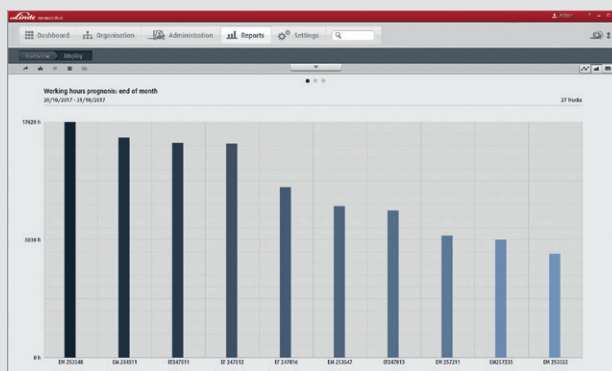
Linde

Dashboard Organisation Administration Reports Settings

Working hours prognosis: end of month
20/10/2017 - 31/10/2017

27 Trucks

17620 h

8810 h

0 h

EM 253548 EM 254511 EF247511 EF 247512 EF 247816 EM 253647 EF247813 EM 257231 EM257235 EM 253352